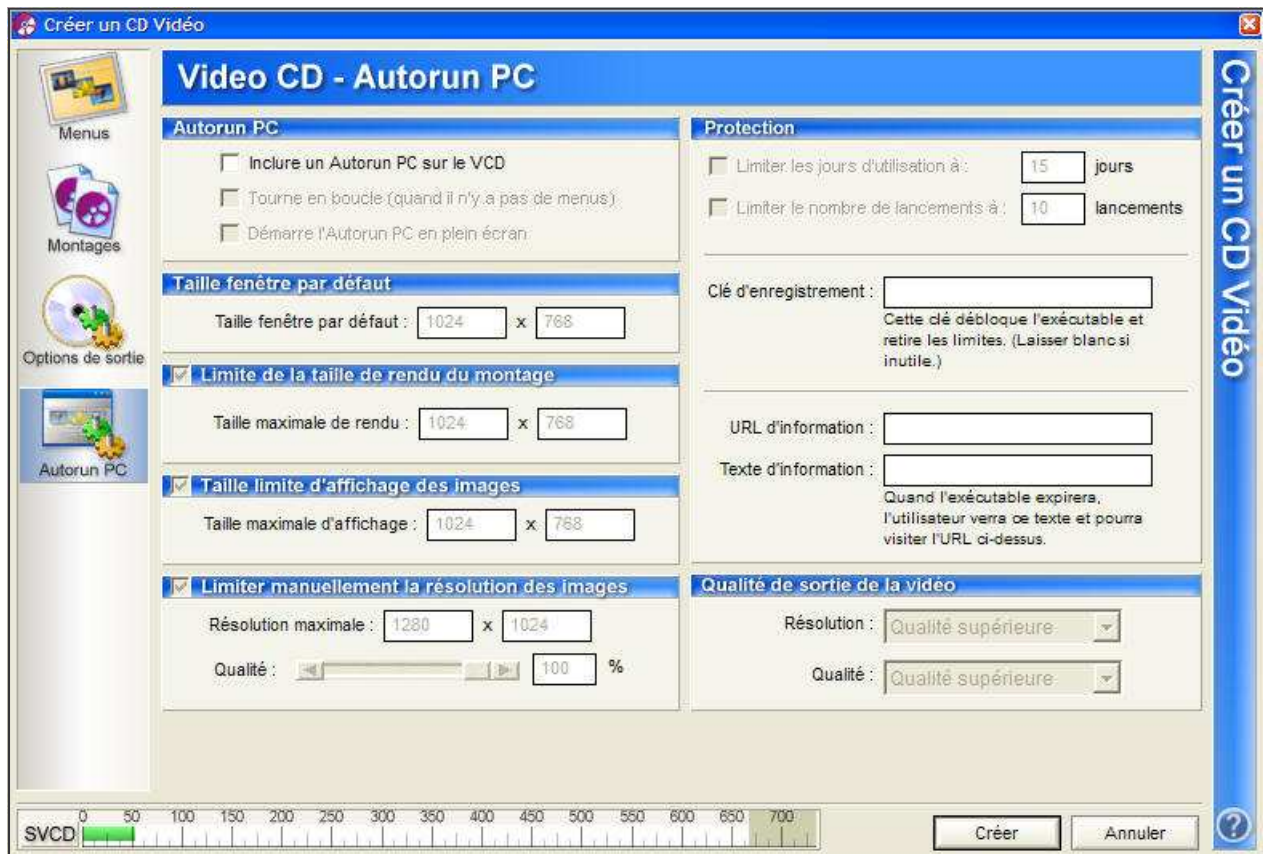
Créer un CD Vidéo

Menus

Montages

Options de sortie

Autorun PC

Video CD - Autorun PC

Autorun PC

Inclure un Autorun PC sur le VCD

Tourne en boucle (quand il n'y a pas de menus)

Démarre l'Autorun PC en plein écran

Taille fenêtre par défaut

Taille fenêtre par défaut : 1024 x 768

Limite de la taille de rendu du montage

Taille maximale de rendu : 1024 x 768

Taille limite d'affichage des images

Taille maximale d'affichage : 1024 x 768

Limiter manuellement la résolution des images

Résolution maximale : 1280 x 1024

Qualité : 100 %

Protection

Limiter les jours d'utilisation à : 15 jours

Limiter le nombre de lancements à : 10 lancements

Clé d'enregistrement :

Cette clé débloque l'exécutable et retire les limites. (Laisser blanc si inutile.)

URL d'information :

Texte d'information :

Quand l'exécutable expirera, l'utilisateur verra ce texte et pourra visiter l'URL ci-dessus.

Qualité de sortie de la vidéo

Résolution : Qualité supérieure

Qualité : Qualité supérieure

Créer un CD Vidéo

SVCD 0 50 100 150 200 250 300 350 400 450 500 550 600 650 700

Créer

Annuler

?